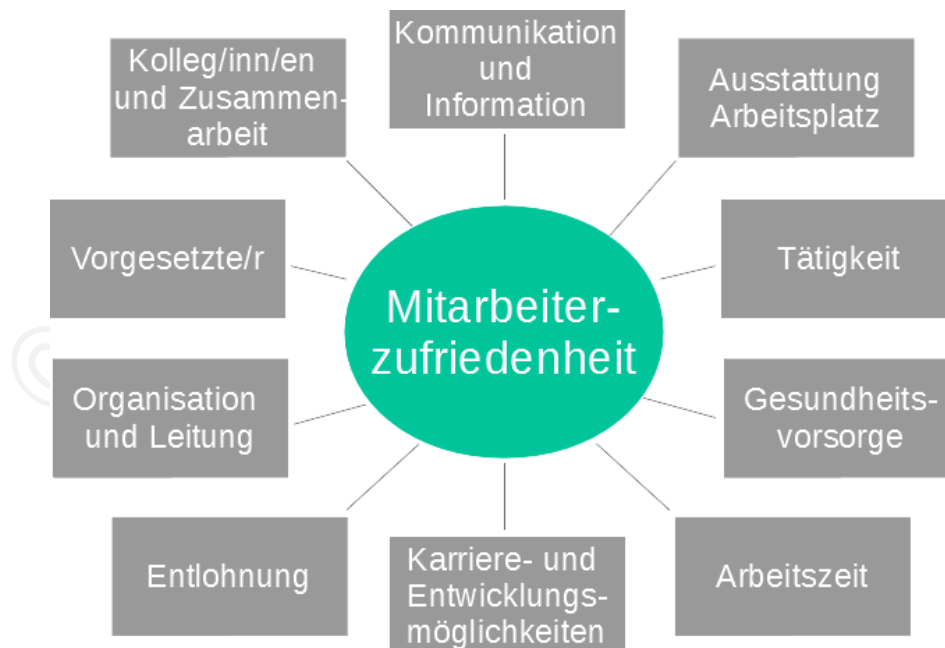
Kolleg/inn/en und Zusammenarbeit

Kommunikation und Information

Ausstattung Arbeitsplatz

Vorgesetzte/r

Mitarbeiterzufriedenheit

Tätigkeit

Organisation und Leitung

Gesundheitsvorsorge

Entlohnung

Karriere- und Entwicklungsmöglichkeiten

Arbeitszeit